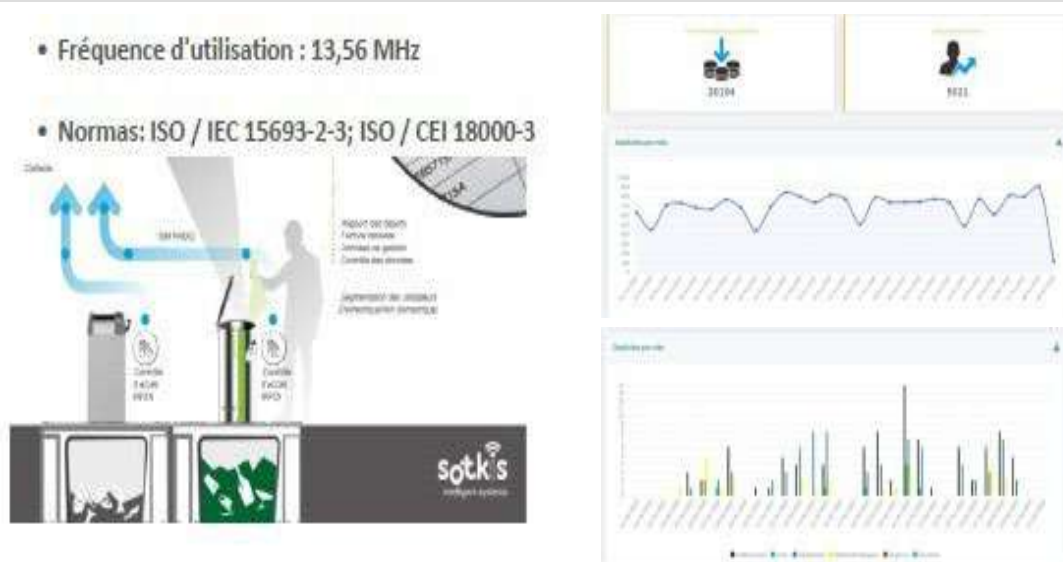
• Fréquence d'utilisation : 13,56 MHz

• Normas: ISO / IEC 15693-2-3; ISO / CEI 18000-3

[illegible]

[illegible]

Rapport des dépôts
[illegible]
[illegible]
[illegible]

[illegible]
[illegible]

Contrôle d'accès RFID

Contrôle d'accès RFID

sotkis
intelligent systems

20194

5021

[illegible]

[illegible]